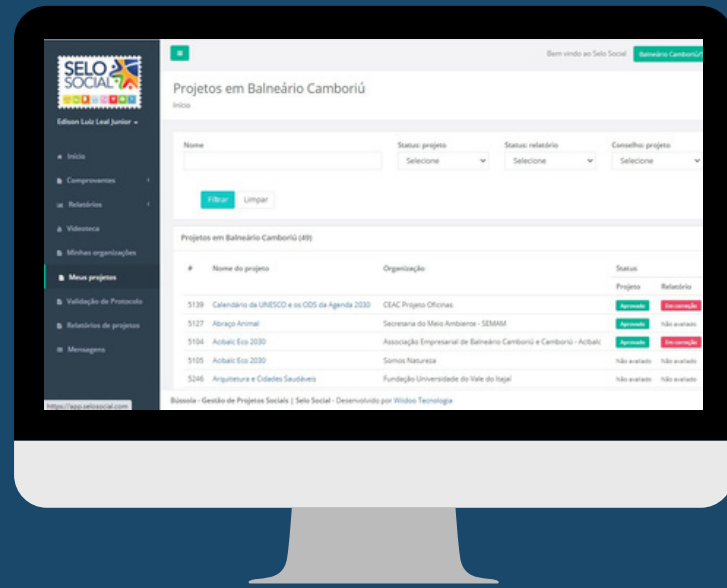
SELO SOCIAL

Edison Luiz Leal Junior

Início
Comprovantes
Relatórios
Videoteca
Minhas organizações
Meus projetos
Validação de Protocolo
Relatórios de projetos
Mensagens

https://app.selosocial.com

Bem vindo ao Selo Social Balneário Camboriú

Projetos em Balneário Camboriú
Início

Nome
Status: projeto
Selecione
Status: relatório
Selecione
Conselho: projeto
Selecione

Filtrar Limpar

Projetos em Balneário Camboriú (49)

| # | Nome do projeto | Organização | Status Projeto | Status Relatório |
|---|---|---|---|---|
| 5139 | Calendário da UNESCO e os ODS da Agenda 2030 | CEAC Projeto Oficinas | Aprovado | Em correção |
| 5127 | Abraço Animal | Secretaria do Meio Ambiente - SEMAM | Aprovado | Não avaliado |
| 5104 | Acibalc Eco 2030 | Associação Empresarial de Balneário Camboriú e Camboriú - Acibalc | Aprovado | Em correção |
| 5105 | Acibalc Eco 2030 | Somos Natureza | Não avaliado | Não avaliado |
| 5246 | Arquitetura e Cidades Saudáveis | Fundação Universidade do Vale do Itajaí | Não avaliado | Não avaliado |

Bússola - Gestão de Projetos Sociais | Selo Social - Desenvolvido por Wisdoo Tecnologia